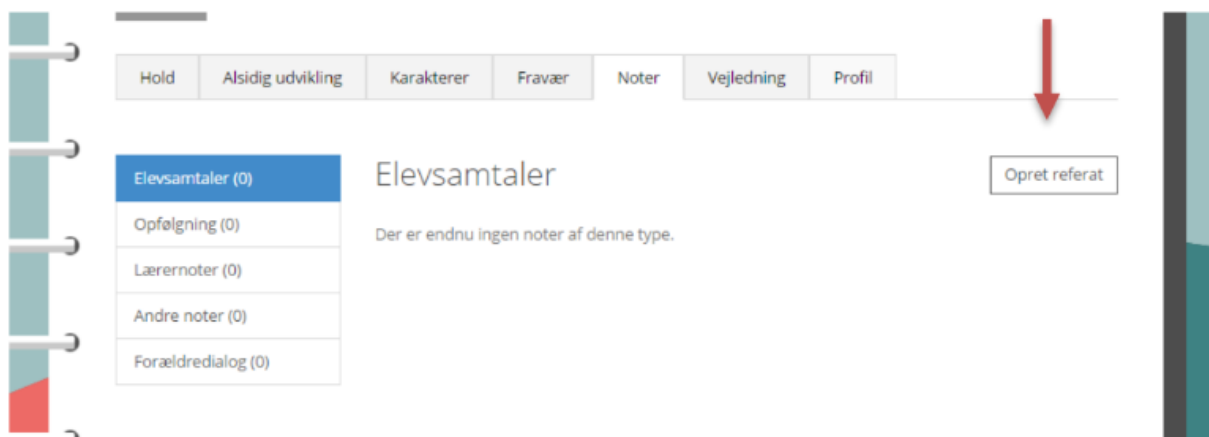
Hold | Alsidig udvikling | Karakterer | Fravær | Noter | Vejledning | Profil

Elevsamtaler (0)
Opfølgning (0)
Lærernoter (0)
Andre noter (0)
Forældredialog (0)

Elevsamtaler

Opret referat

Der er endnu ingen noter af denne type.